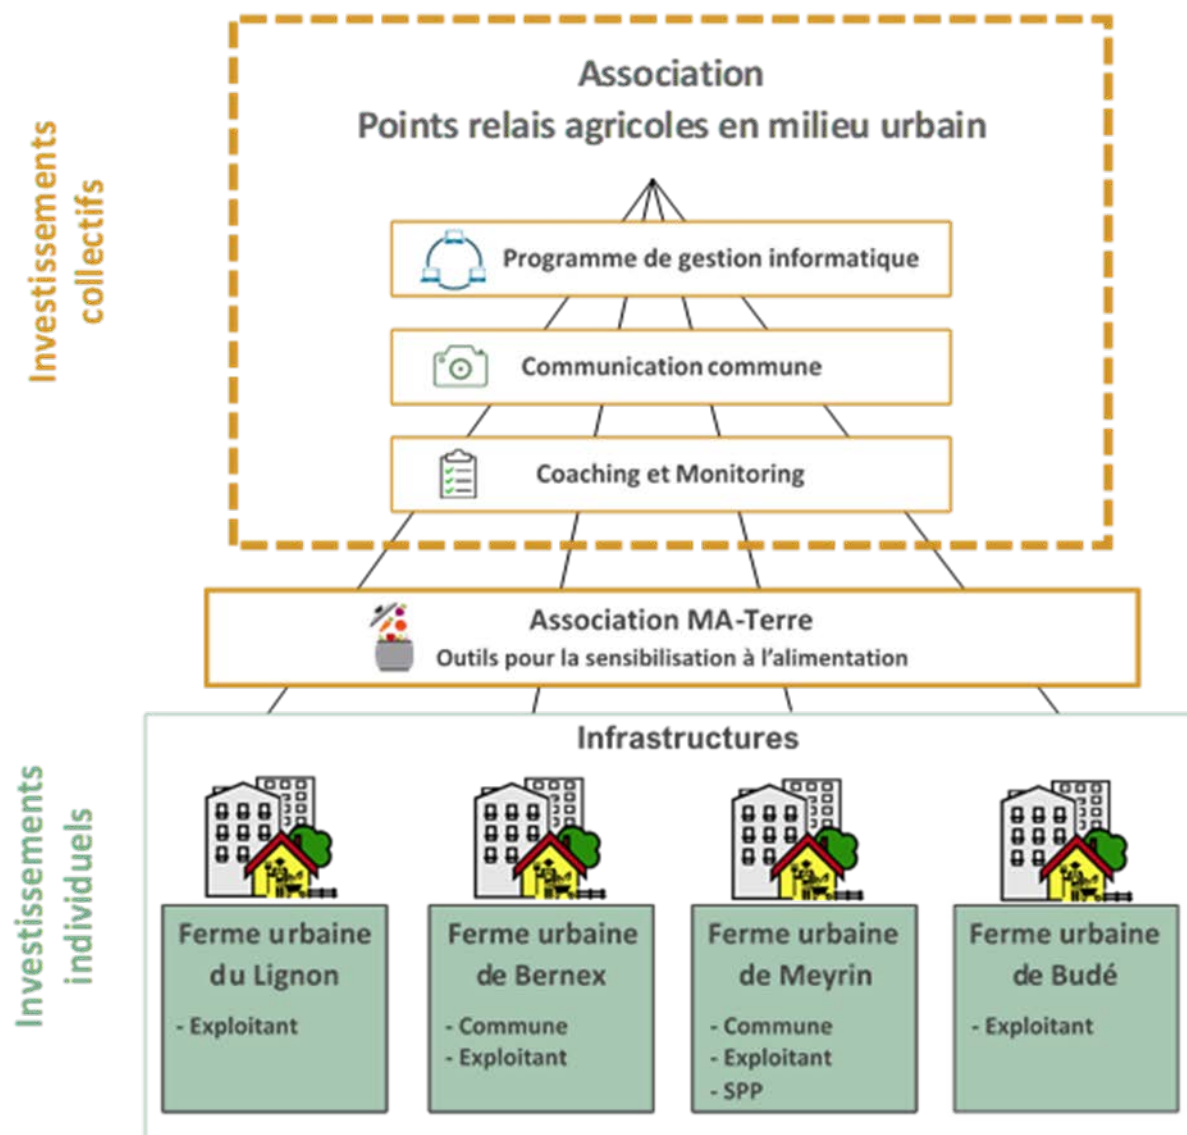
Investissements collectifs

Association
Points relais agricoles en milieu urbain

Programme de gestion informatique

Communication commune

Coaching et Monitoring

Association MA-Terre
Outils pour la sensibilisation à l'alimentation

Investissements individuels

Infrastructures

Ferme urbaine du Lignon
- Exploitant

Ferme urbaine de Bernex
- Commune
- Exploitant

Ferme urbaine de Meyrin
- Commune
- Exploitant
- SPP

Ferme urbaine de Budé
- Exploitant